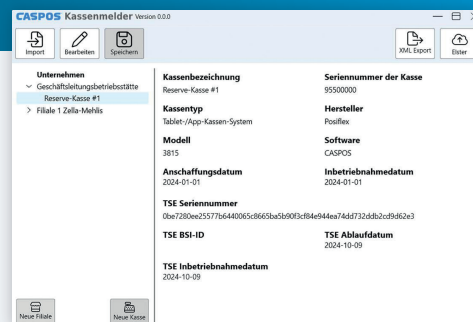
CASPOS Kassenmelder Version 0.0.0

Import
Bearbeiten
Speichern
XML Export
Elster

Unternehmen
Geschäftsleitungsbetriebsstätte
Reserve-Kasse #1
Filiale 1 Zella-Mehlis

Kassenbezeichnung
Reserve-Kasse #1

Seriennummer der Kasse
95500000

Kassentyp
Tablet-/App-Kassen-System

Hersteller
Posiflex

Modell
3815

Software
CASPOS

Anschaffungsdatum
2024-01-01

Inbetriebnahmedatum
2024-01-01

TSE Seriennummer
0be7280ee25577b6440065c8665ba5b90f3cf84e944ea74dd732ddb2cd9d62e3

TSE BSI-ID

TSE Ablaufdatum
2024-10-09

TSE Inbetriebnahmedatum
2024-10-09

Neue Filiale
Neue Kasse